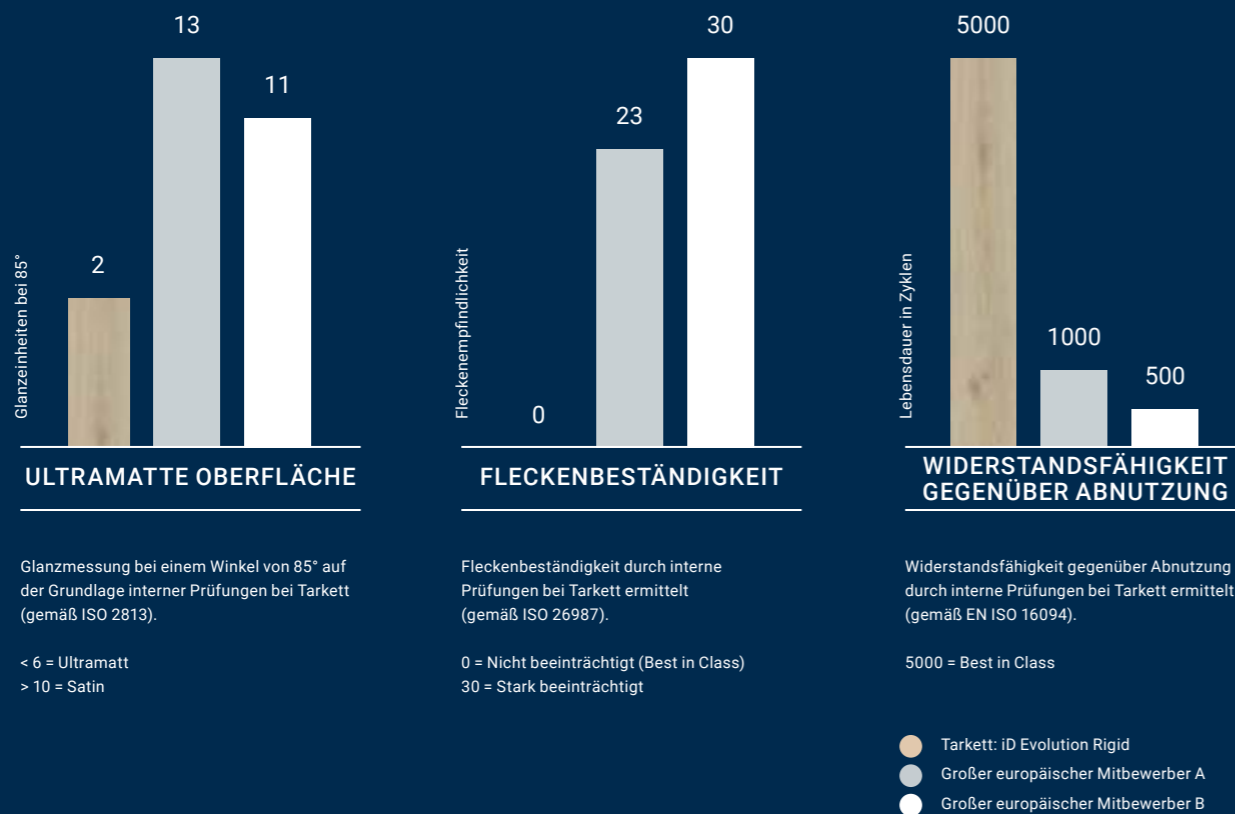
Glanzeinheiten bei 85°

2

13

11

ULTRAMATTE OBERFLÄCHE

Glanzmessung bei einem Winkel von 85° auf der Grundlage interner Prüfungen bei Tarkett (gemäß ISO 2813).

< 6 = Ultramatt
> 10 = Satin

Fleckenempfindlichkeit

0

23

30

FLECKENBESTÄNDIGKEIT

Fleckenbeständigkeit durch interne Prüfungen bei Tarkett ermittelt (gemäß ISO 26987).

0 = Nicht beeinträchtigt (Best in Class)
30 = Stark beeinträchtigt

Lebensdauer in Zyklen

5000

1000

500

WIDERSTANDSFÄHIGKEIT GEGENÜBER ABNUTZUNG

Widerstandsfähigkeit gegenüber Abnutzung durch interne Prüfungen bei Tarkett ermittelt (gemäß EN ISO 16094).

5000 = Best in Class

Tarkett: iD Evolution Rigid
Großer europäischer Mitbewerber A
Großer europäischer Mitbewerber B